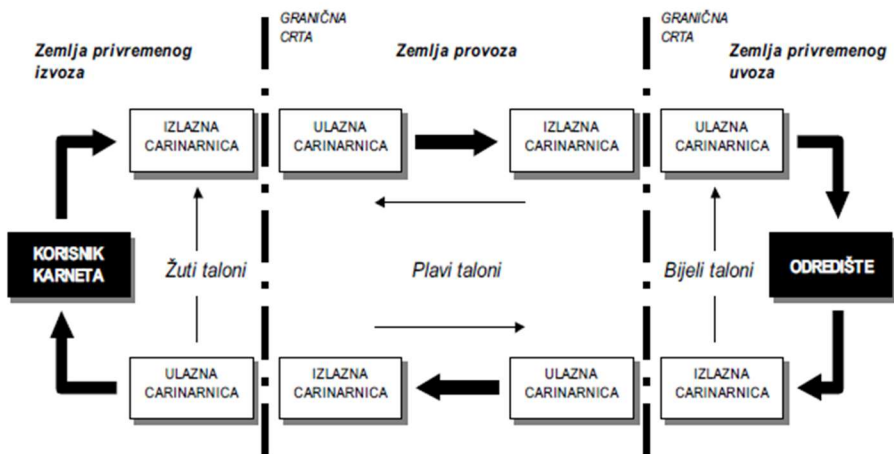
GRANIČNA CRTA

GRANIČNA CRTA

Zemlja privremenog izvoza

Zemlja provoza

Zemlja privremenog uvoza

IZLAZNA CARINARNICA

ULAZNA CARINARNICA

IZLAZNA CARINARNICA

ULAZNA CARINARNICA

KORISNIK KARNETA

Žuti taloni

Plavi taloni

Bijeli taloni

ODREDIŠTE

ULAZNA CARINARNICA

IZLAZNA CARINARNICA

ULAZNA CARINARNICA

IZLAZNA CARINARNICA